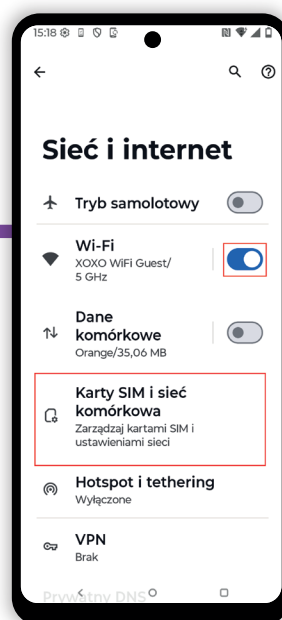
15:18

Sieć i internet

Tryb samolotowy

Wi-Fi
XOXO WiFi Guest/ 5 GHz

Dane komórkowe
Orange/35,06 MB

Karty SIM i sieć komórkowa
Zarządzaj kartami SIM i ustawieniami sieci

Hotspot i tethering
Wyłączone

VPN
Brak

Prywatny DNS